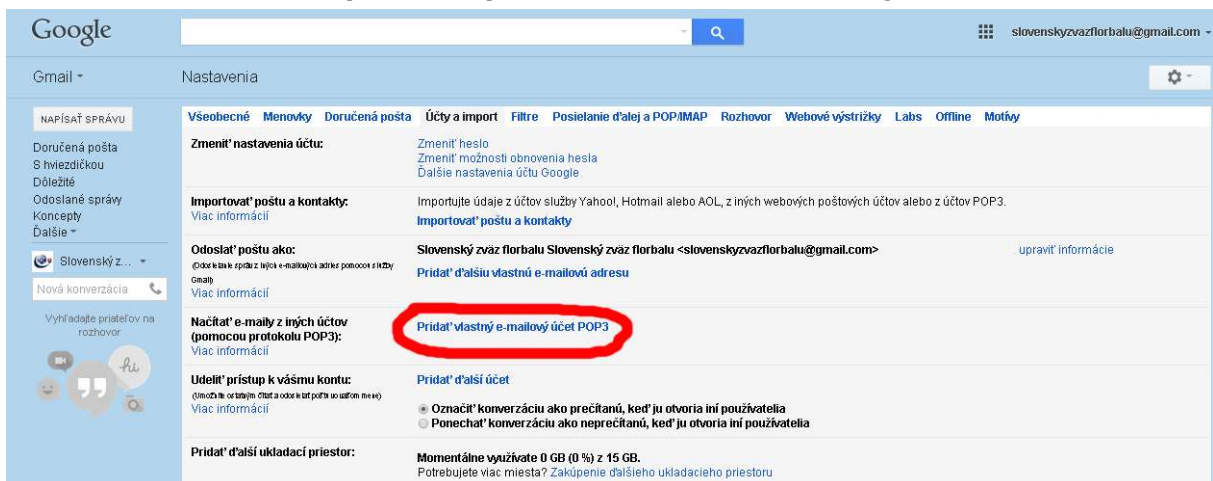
Google

slovenskyzvazflorbalu@gmail.com

Gmail

Nastavenia

NAPÍSAŤ SPRÁVU

Doručená pošta
S hviezdičkou
Dôležité
Odoslané správy
Koncepty
Ďalšie

Slovenský z...

Nová konverzácia

Vyhľadajte priateľov na rozhovor

hi

Všeobecné Menovky Doručená pošta Účty a import Filtre Posielanie ďalej a POP/IMAP Rozhovor Webové výstrižky Labs Offline Motívy

| | | |
|---|---|---|
| Zmeniť nastavenia účtu: | Zmeniť heslo<br>Zmeniť možnosti obnovenia hesla<br>Ďalšie nastavenia účtu Google | |
| Importovať poštu a kontakty:<br>Viac informácií | Importujte údaje z účtov služby Yahoo!, Hotmail alebo AOL, z iných webových poštových účtov alebo z účtov POP3.<br>Importovať poštu a kontakty | |
| Odoslať poštu ako:<br>(Odosielanie správ z iných e-mailových adries pomocou služby Gmail)<br>Viac informácií | Slovenský zväz florbalu Slovenský zväz florbalu <slovenskyzvazflorbalu@gmail.com><br>Pridať ďalšiu vlastnú e-mailovú adresu | upraviť informácie |
| Načítať e-maily z iných účtov (pomocou protokolu POP3):<br>Viac informácií | Pridať vlastný e-mailový účet POP3 | |
| Udeliť prístup k vášmu kontu:<br>(Umožnite ostatným čítať a odosielať poštu za vás)<br>Viac informácií | Pridať ďalší účet<br>Označiť konverzáciu ako prečítanú, keď ju otvoria iní používatelia<br>Ponechať konverzáciu ako neprečítanú, keď ju otvoria iní používatelia | |
| Pridať ďalší ukladací priestor: | Momentálne využívate 0 GB (0 %) z 15 GB.<br>Potrebujete viac miesta? Zakúpenie ďalšieho ukladacieho priestoru | |